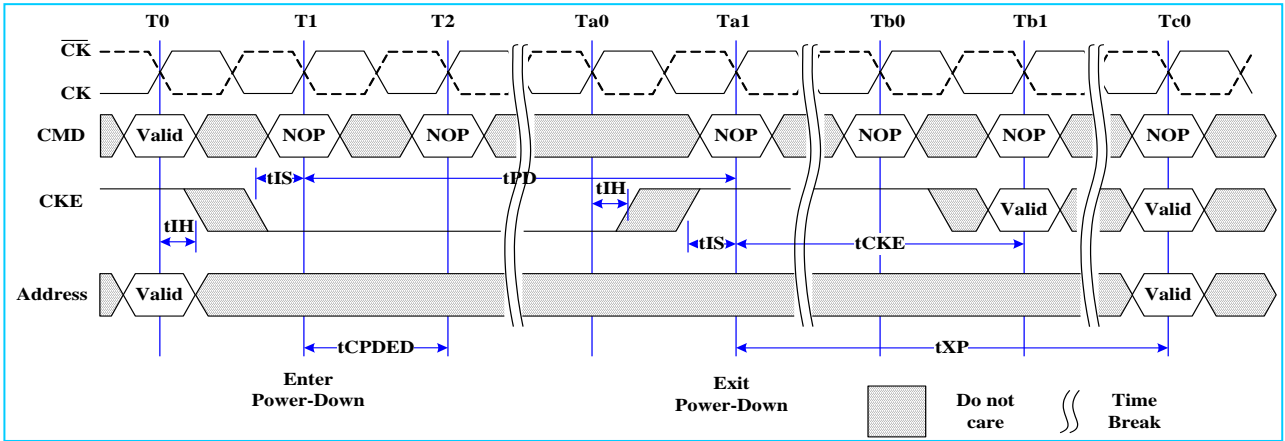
T0 T1 T2 Ta0 Ta1 Tb0 Tb1 Tc0

$\overline{CK}$

CK

CMD Valid NOP NOP NOP NOP NOP NOP

CKE

tIS

tPD

tIH

tIH

tIS

tCKE

Valid

Valid

Address Valid Valid

tCPDED

tXP

Enter Power-Down

Exit Power-Down

Do not care

Time Break